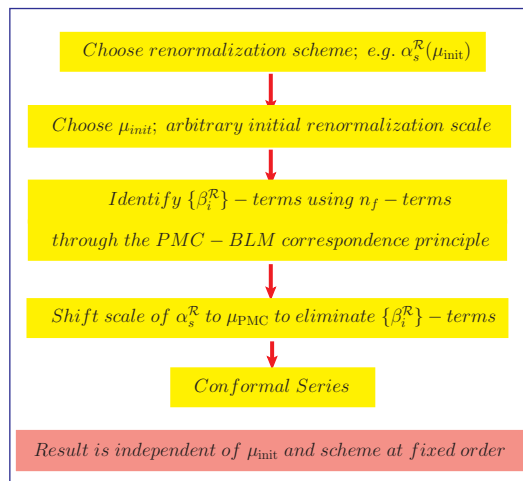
$Choose\ renormalization\ scheme;\ e.g.\ \alpha_s^{\mathcal{R}}(\mu_{\rm init})$

$Choose\ \mu_{init};\ arbitrary\ initial\ renormalization\ scale$

$Identify\ \{\beta_i^{\mathcal{R}}\} - terms\ using\ n_f - terms$

$through\ the\ PMC - BLM\ correspondence\ principle$

$Shift\ scale\ of\ \alpha_s^{\mathcal{R}}\ to\ \mu_{\rm PMC}\ to\ eliminate\ \{\beta_i^{\mathcal{R}}\} - terms$

$Conformal\ Series$

$Result\ is\ independent\ of\ \mu_{\rm init}\ and\ scheme\ at\ fixed\ order$